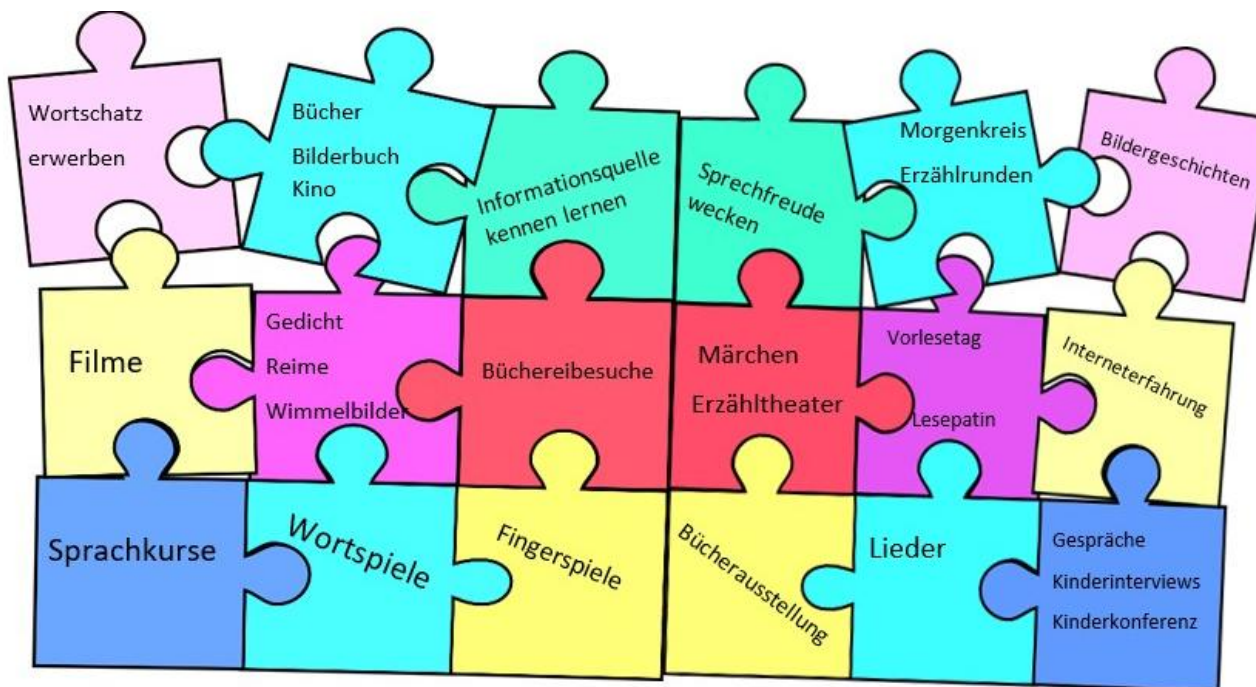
Wortschatz erwerben

Bücher
Bilderbuch
Kino

Informationsquelle kennen lernen

Sprechfreude wecken

Morgenkreis
Erzählrunden

Bildergeschichten

Filme

Gedicht
Reime
Wimmelbilder

Büchereibesuche

Märchen
Erzähltheater

Vorlesetag
Lesepatin

Interneterfahrung

Sprachkurse

Wortspiele

Fingerspiele

Bücherausstellung

Lieder

Gespräche
Kinderinterviews
Kinderkonferenz